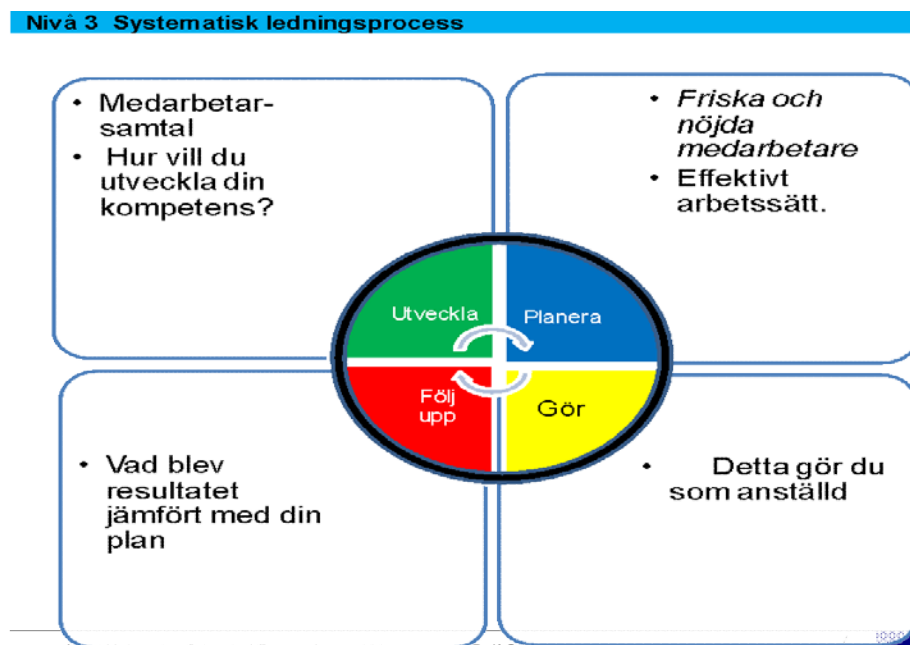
Nivå 3 Systematisk ledningsprocess

- Medarbetar-samtal
- Hur vill du utveckla din kompetens?

- Friska och nöjda medarbetare
- Effektivt arbetssätt.

Utveckla

Planera

Följ upp

Gör

- Vad blev resultatet jämfört med din plan

- Detta gör du som anställd